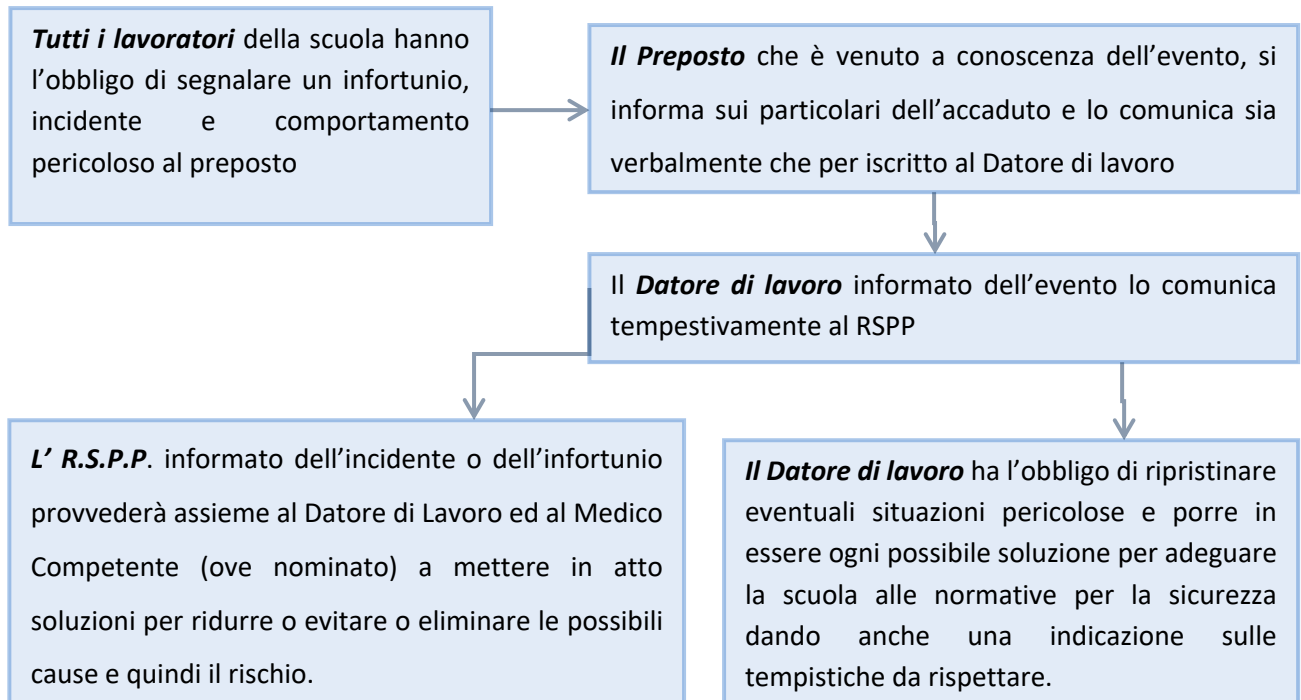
**Tutti i lavoratori** della scuola hanno l’obbligo di segnalare un infortunio, incidente e comportamento pericoloso al preposto

**Il Preposto** che è venuto a conoscenza dell’evento, si informa sui particolari dell’accaduto e lo comunica sia verbalmente che per iscritto al Datore di lavoro

Il **Datore di lavoro** informato dell’evento lo comunica tempestivamente al RSPP

**L’ R.S.P.P**. informato dell’incidente o dell’infortunio provvederà assieme al Datore di Lavoro ed al Medico Competente (ove nominato) a mettere in atto soluzioni per ridurre o evitare o eliminare le possibili cause e quindi il rischio.

**Il Datore di lavoro** ha l’obbligo di ripristinare eventuali situazioni pericolose e porre in essere ogni possibile soluzione per adeguare la scuola alle normative per la sicurezza dando anche una indicazione sulle tempistiche da rispettare.